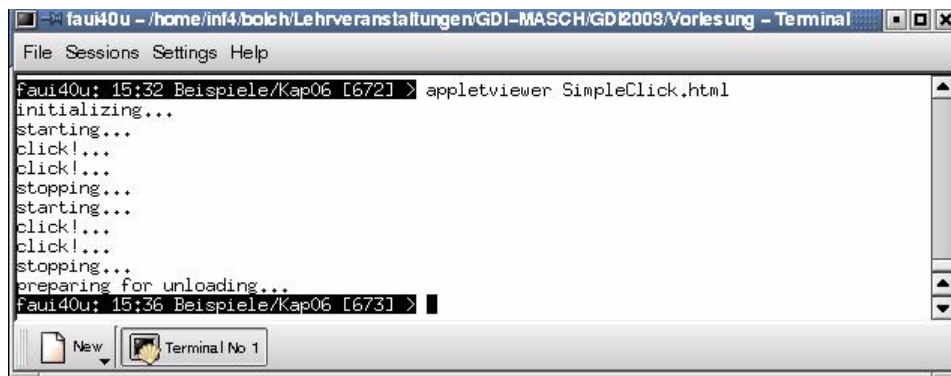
faui40u – /home/inf4/bolch/Lehrveranstaltungen/GDI-MASCH/GDI2003/Vorlesung – Terminal

File Sessions Settings Help

faui40u: 15:32 Beispiele/Kap06 [672] > appletviewer SimpleClick.html
initializing...
starting...
click!...
click!...
stopping...
starting...
click!...
click!...
stopping...
preparing for unloading...
faui40u: 15:36 Beispiele/Kap06 [673] >

New
Terminal No 1